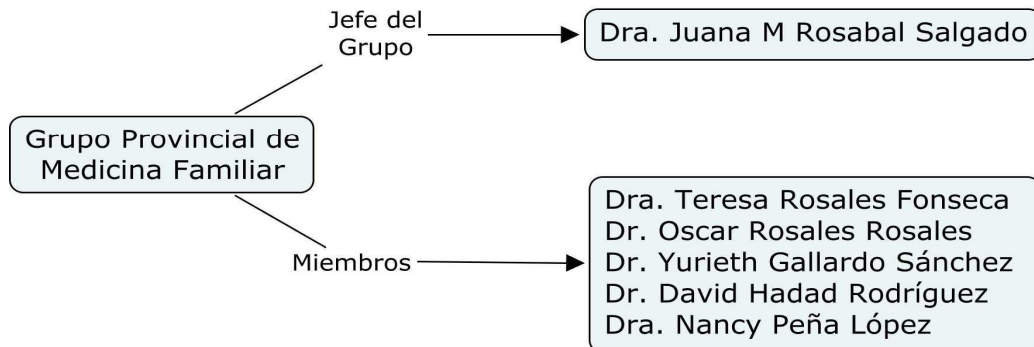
Grupo Provincial de Medicina Familiar

Jefe del Grupo

Dra. Juana M Rosabal Salgado

Miembros

Dra. Teresa Rosales Fonseca
Dr. Oscar Rosales Rosales
Dr. Yurieth Gallardo Sánchez
Dr. David Hadad Rodríguez
Dra. Nancy Peña López